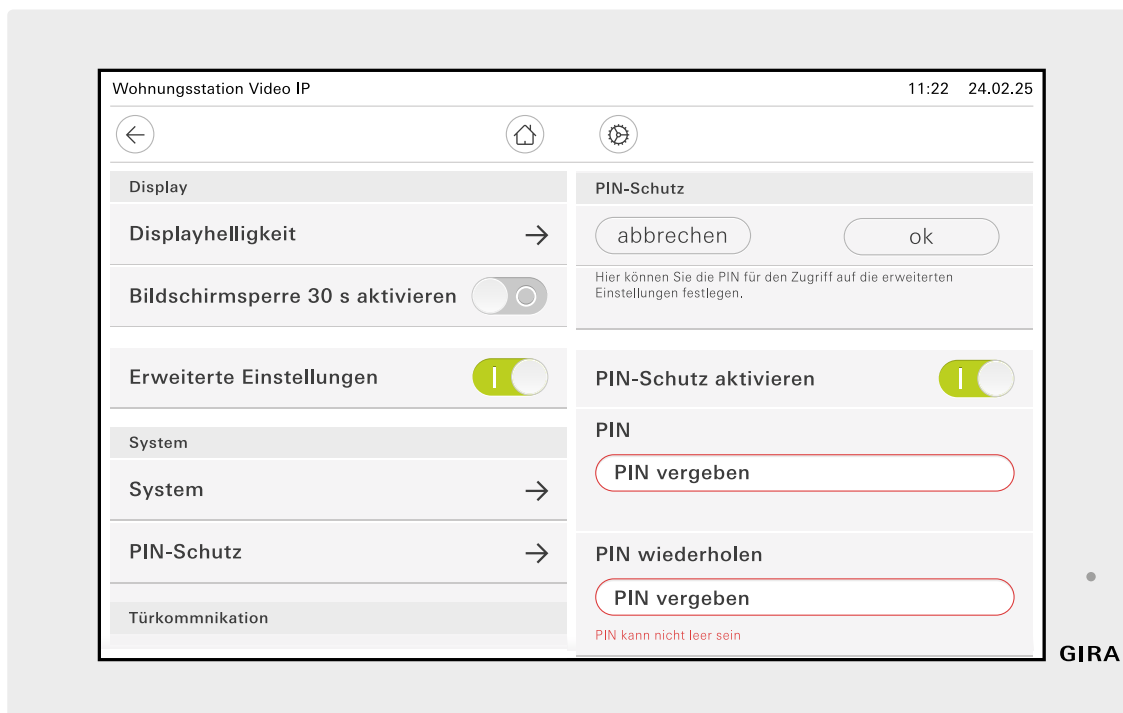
Wohnungsstation Video IP 11:22 24.02.25

Display

Displayhelligkeit

Bildschirmsperre 30 s aktivieren

Erweiterte Einstellungen

System

System

PIN-Schutz

Türkommnikation

PIN-Schutz

abbrechen

ok

Hier können Sie die PIN für den Zugriff auf die erweiterten Einstellungen festlegen.

PIN-Schutz aktivieren

PIN

PIN vergeben

PIN wiederholen

PIN vergeben

PIN kann nicht leer sein

GIRA